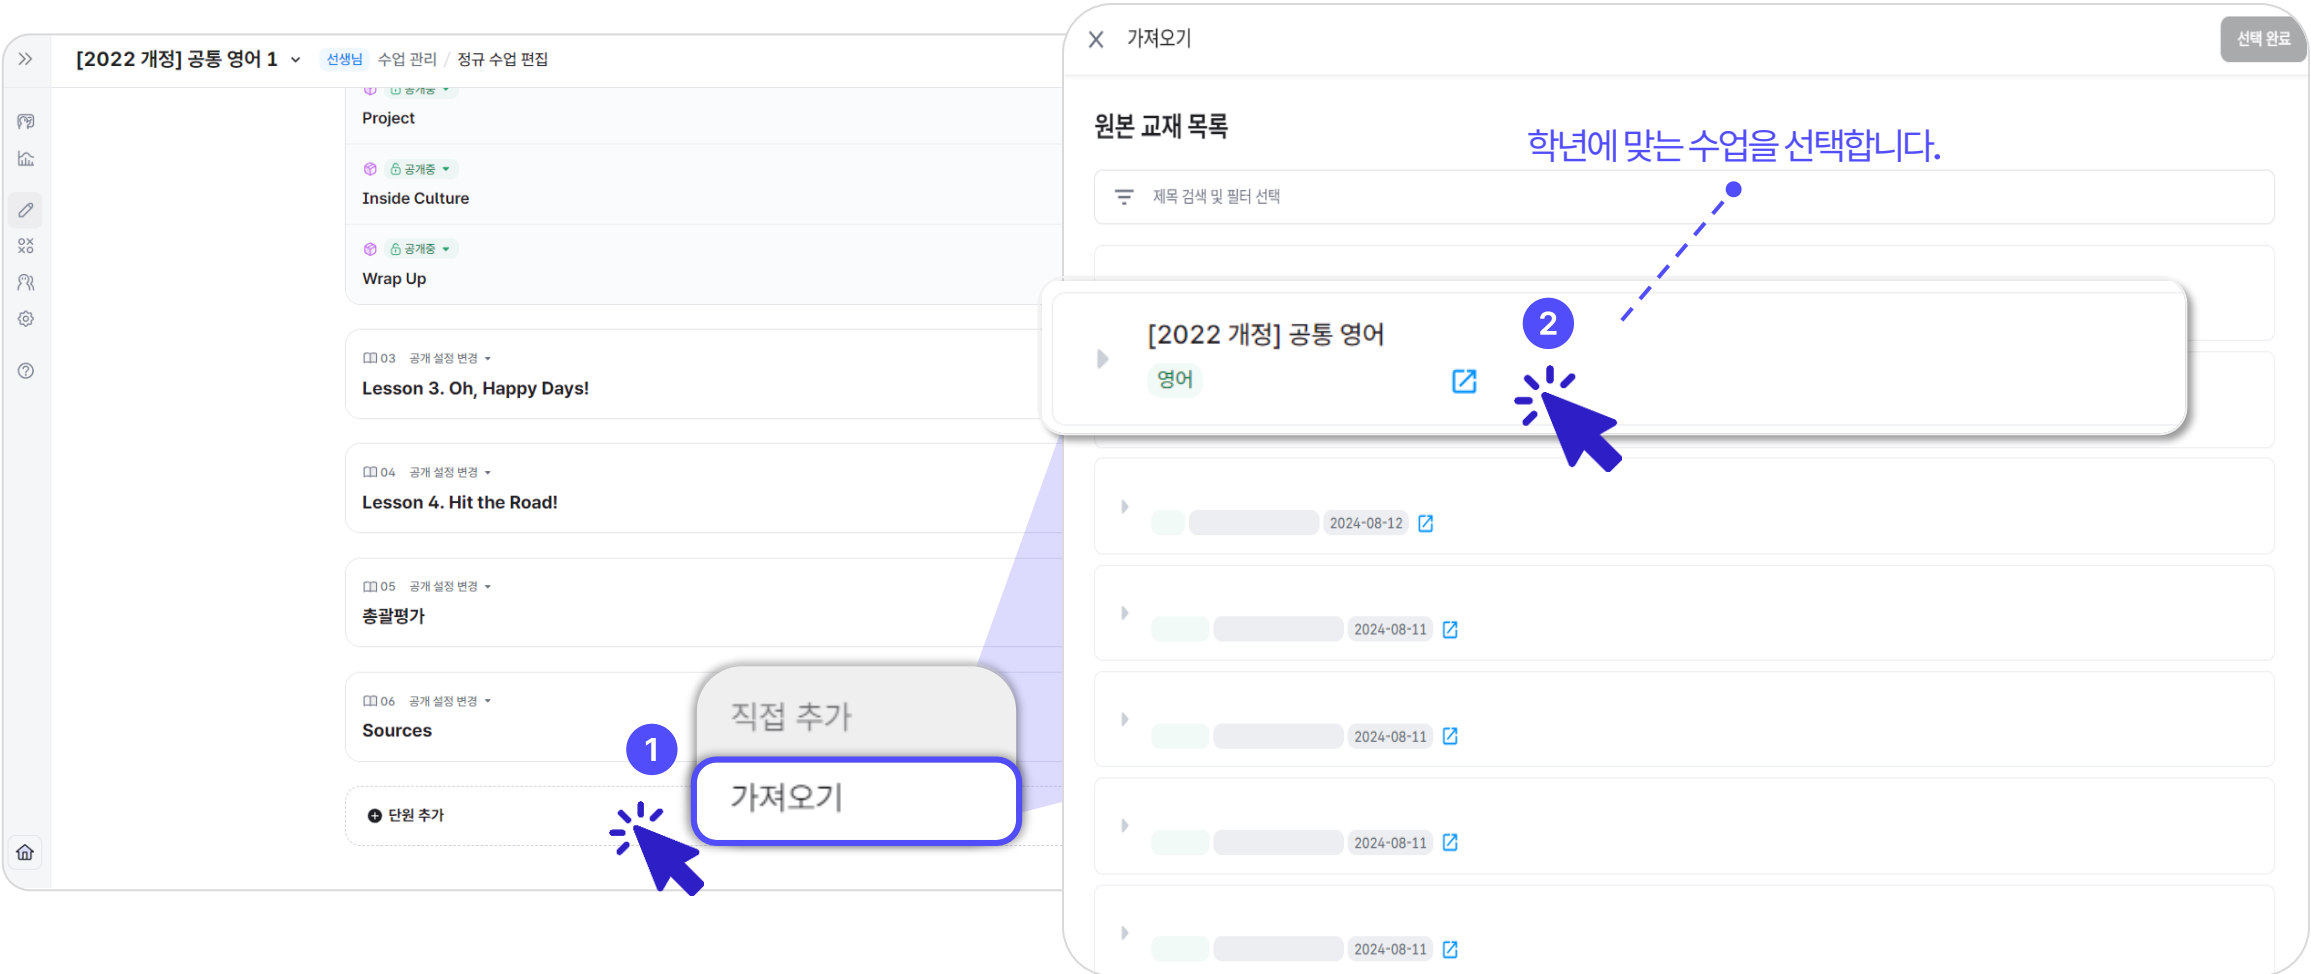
[2022 개정] 공통 영어 1 선생님 수업 관리 / 정규 수업 편집

Project

공개중
Inside Culture

공개중
Wrap Up

03 공개 설정 변경
Lesson 3. Oh, Happy Days!

04 공개 설정 변경
Lesson 4. Hit the Road!

05 공개 설정 변경
총괄평가

06 공개 설정 변경
Sources

단원 추가

1

직접 추가
가져오기

가져오기 선택 완료

원본 교재 목록

학년에 맞는 수업을 선택합니다.

제목 검색 및 필터 선택

[2022 개정] 공통 영어
영어

2

2024-08-12
2024-08-11
2024-08-11
2024-08-11
2024-08-11